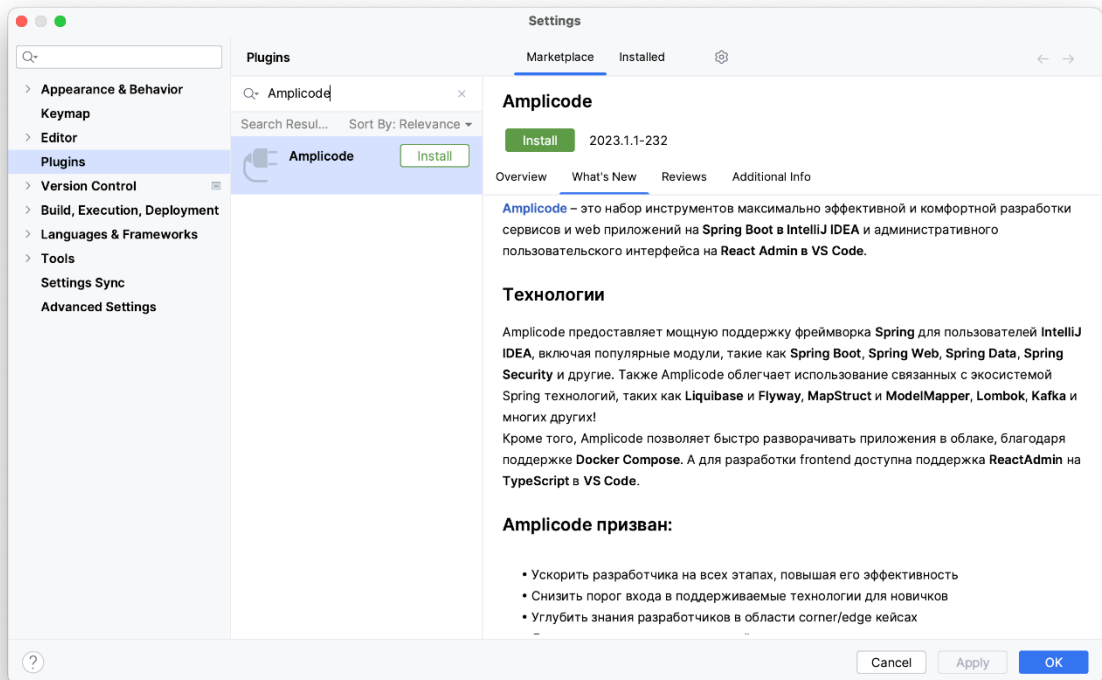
Settings

Appearance & Behavior
Keymap
Editor
Plugins
Version Control
Build, Execution, Deployment
Languages & Frameworks
Tools
Settings Sync
Advanced Settings

Plugins

Marketplace Installed

Amplicode

Search Resul... Sort By: Relevance

Amplicode Install

Amplicode

Install 2023.1.1-232

Overview What's New Reviews Additional Info

Amplicode – это набор инструментов максимально эффективной и комфортной разработки сервисов и web приложений на Spring Boot в IntelliJ IDEA и административного пользовательского интерфейса на React Admin в VS Code.

Технологии

Amplicode предоставляет мощную поддержку фреймворка Spring для пользователей IntelliJ IDEA, включая популярные модули, такие как Spring Boot, Spring Web, Spring Data, Spring Security и другие. Также Amplicode облегчает использование связанных с экосистемой Spring технологий, таких как Liquibase и Flyway, MapStruct и ModelMapper, Lombok, Kafka и многих других!
Кроме того, Amplicode позволяет быстро разворачивать приложения в облаке, благодаря поддержке Docker Compose. А для разработки frontend доступна поддержка ReactAdmin на TypeScript в VS Code.

Amplicode призван:

• Ускорить разработчика на всех этапах, повышая его эффективность
• Снизить порог входа в поддерживаемые технологии для новичков
• Углубить знания разработчиков в области corner/edge кейсов
• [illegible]

?
Cancel Apply OK